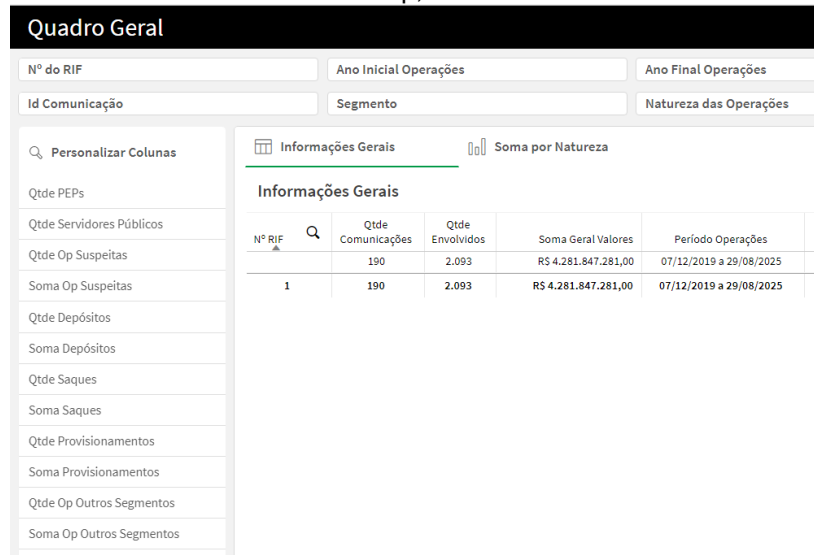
Quadro Geral

Nº do RIF

Ano Inicial Operações

Ano Final Operações

Id Comunicação

Segmento

Natureza das Operações

Personalizar Colunas

Qtde PEPs

Qtde Servidores Públicos

Qtde Op Suspeitas

Soma Op Suspeitas

Qtde Depósitos

Soma Depósitos

Qtde Saques

Soma Saques

Qtde Provisionamentos

Soma Provisionamentos

Qtde Op Outros Segmentos

Soma Op Outros Segmentos

Informações Gerais

Soma por Natureza

Informações Gerais

| Nº RIF | Qtde Comunicações | Qtde Envolvidos | Soma Geral Valores | Período Operações |
|---|---|---|---|---|
| | 190 | 2.093 | R$ 4.281.847.281,00 | 07/12/2019 a 29/08/2025 |
| 1 | 190 | 2.093 | R$ 4.281.847.281,00 | 07/12/2019 a 29/08/2025 |